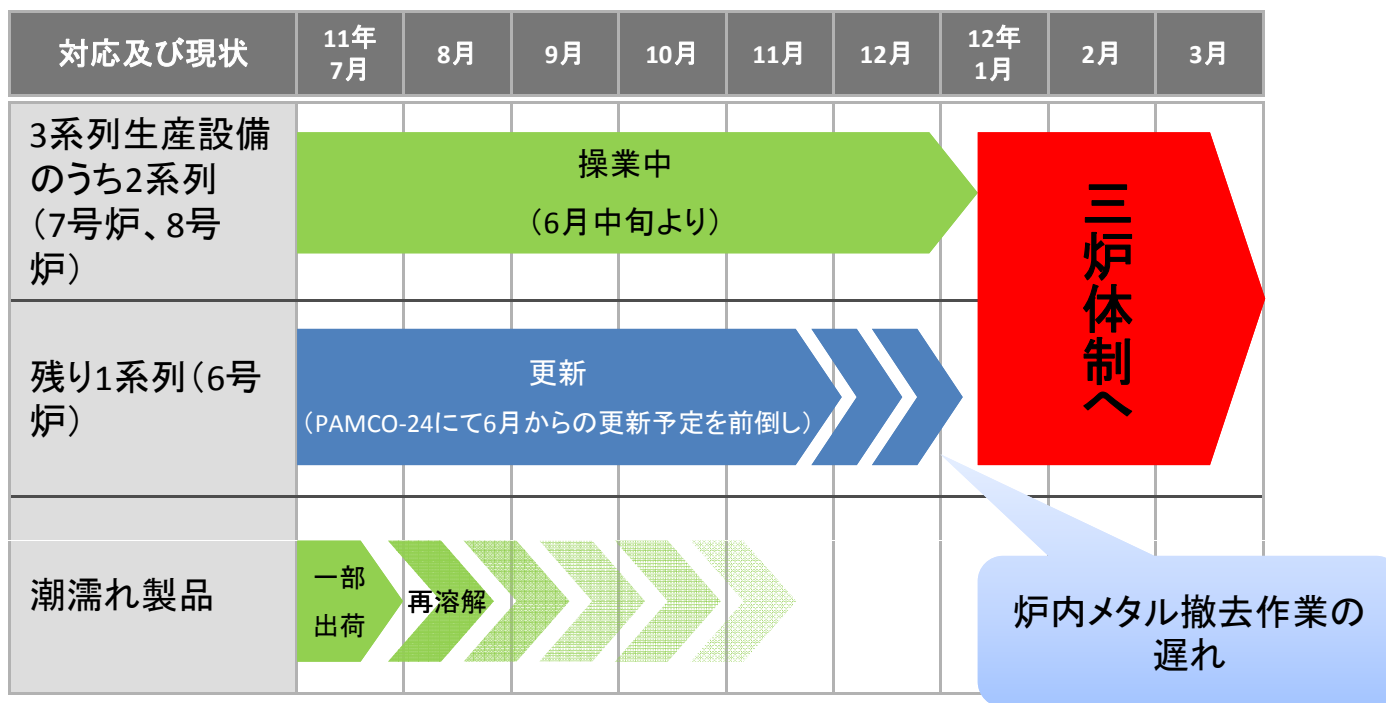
| 対応及び現状 | 11年 7月 | 8月 | 9月 | 10月 | 11月 | 12月 | 12年 1月 | 2月 | 3月 |
|---|---|---|---|---|---|---|---|---|---|
| 3系列生産設備のうち2系列（7号炉、8号炉） | 操業中 （6月中旬より） | | | | | | 三炉体制へ | | |
| 残り1系列（6号炉） | 更新 （PAMCO-24にて6月からの更新予定を前倒し） | | | | | | | | |
| 潮濡れ製品 | 一部 出荷 | 再溶解 | | | | | | | |

炉内メタル撤去作業の遅れ